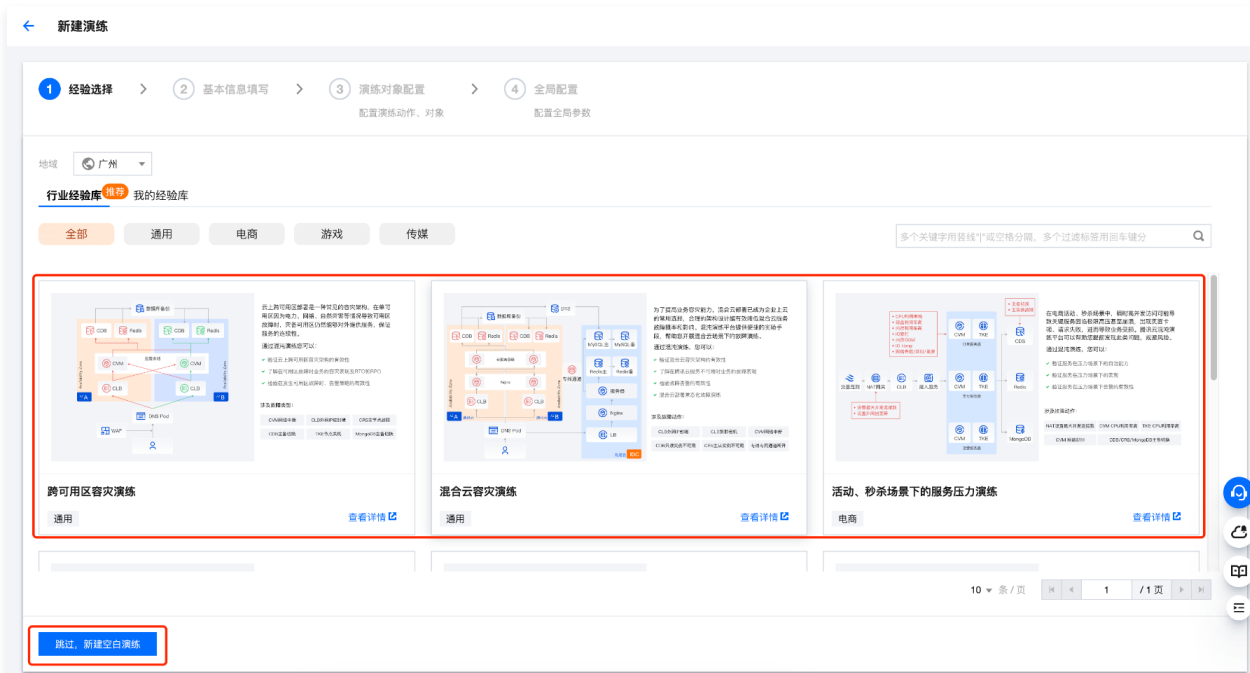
← 新建演练

1 经验选择 > 2 基本信息填写 > 3 演练对象配置
配置演练动作、对象 > 4 全局配置
配置全局参数

地域 广州

行业经验库 推荐 我的经验库

全部 通用 电商 游戏 传媒

多个关键字用竖线"|"或空格分隔，多个过滤标签用回车键分

跨可用区容灾演练
通用 查看详情

混合云容灾演练
通用 查看详情

活动、秒杀场景下的服务压力演练
电商 查看详情

10 ▾ 条 / 页 1 / 1 页

跳过，新建空白演练